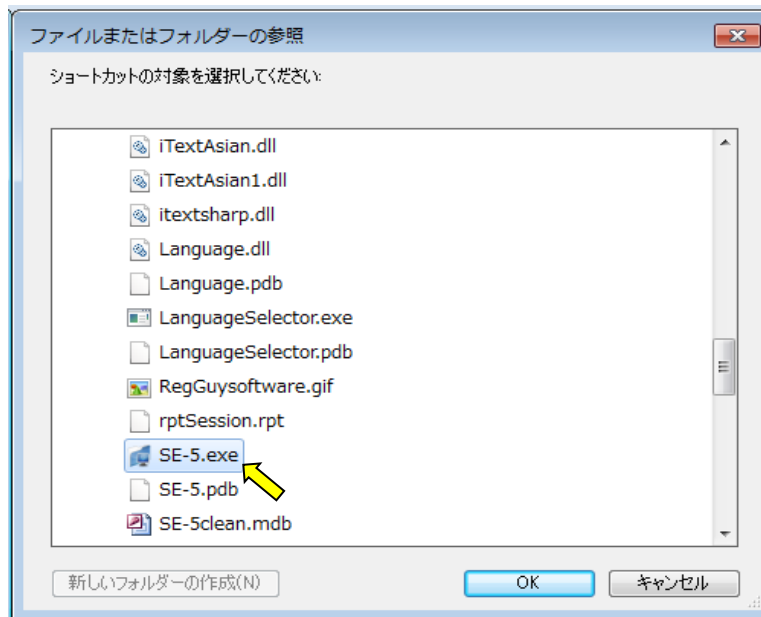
ファイルまたはフォルダーの参照

ショートカットの対象を選択してください:

iTextAsian.dll
iTextAsian1.dll
itextsharp.dll
Language.dll
Language.pdb
LanguageSelector.exe
LanguageSelector.pdb
RegGuysoftware.gif
rptSession.rpt
SE-5.exe
SE-5.pdb
SE-5clean.mdb

新しいフォルダーの作成(N)
OK
キャンセル